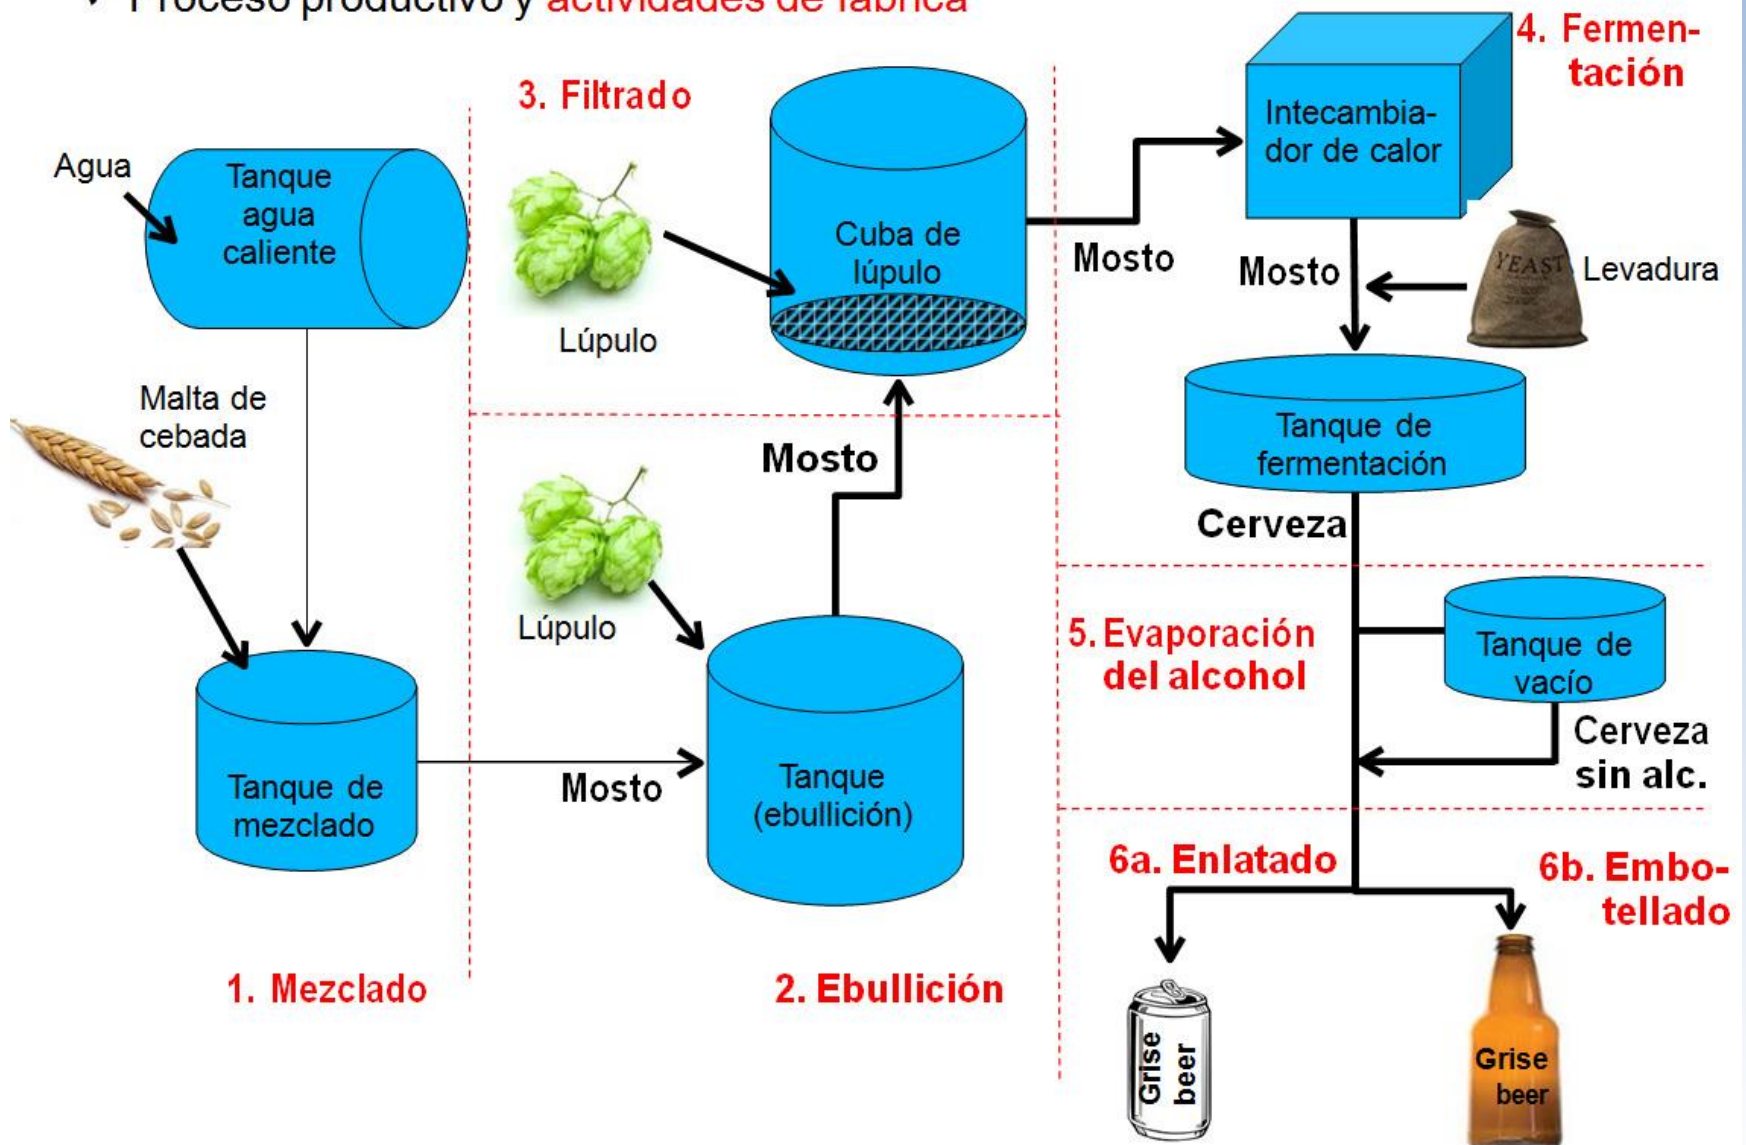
• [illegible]

3. Filtrado

4. Fermentación

Agua

Tanque agua caliente

Cuba de lúpulo

Intecambiador de calor

Lúpulo

Mosto

Mosto

YEAST

Levadura

Malta de cebada

Tanque de fermentación

Mosto

Cerveza

Lúpulo

5. Evaporación del alcohol

Tanque de vacío

Cerveza sin alc.

Tanque de mezclado

Mosto

Tanque (ebullición)

6a. Enlatado

6b. Embotellado

1. Mezclado

2. Ebullición

Grise beer

Grise beer